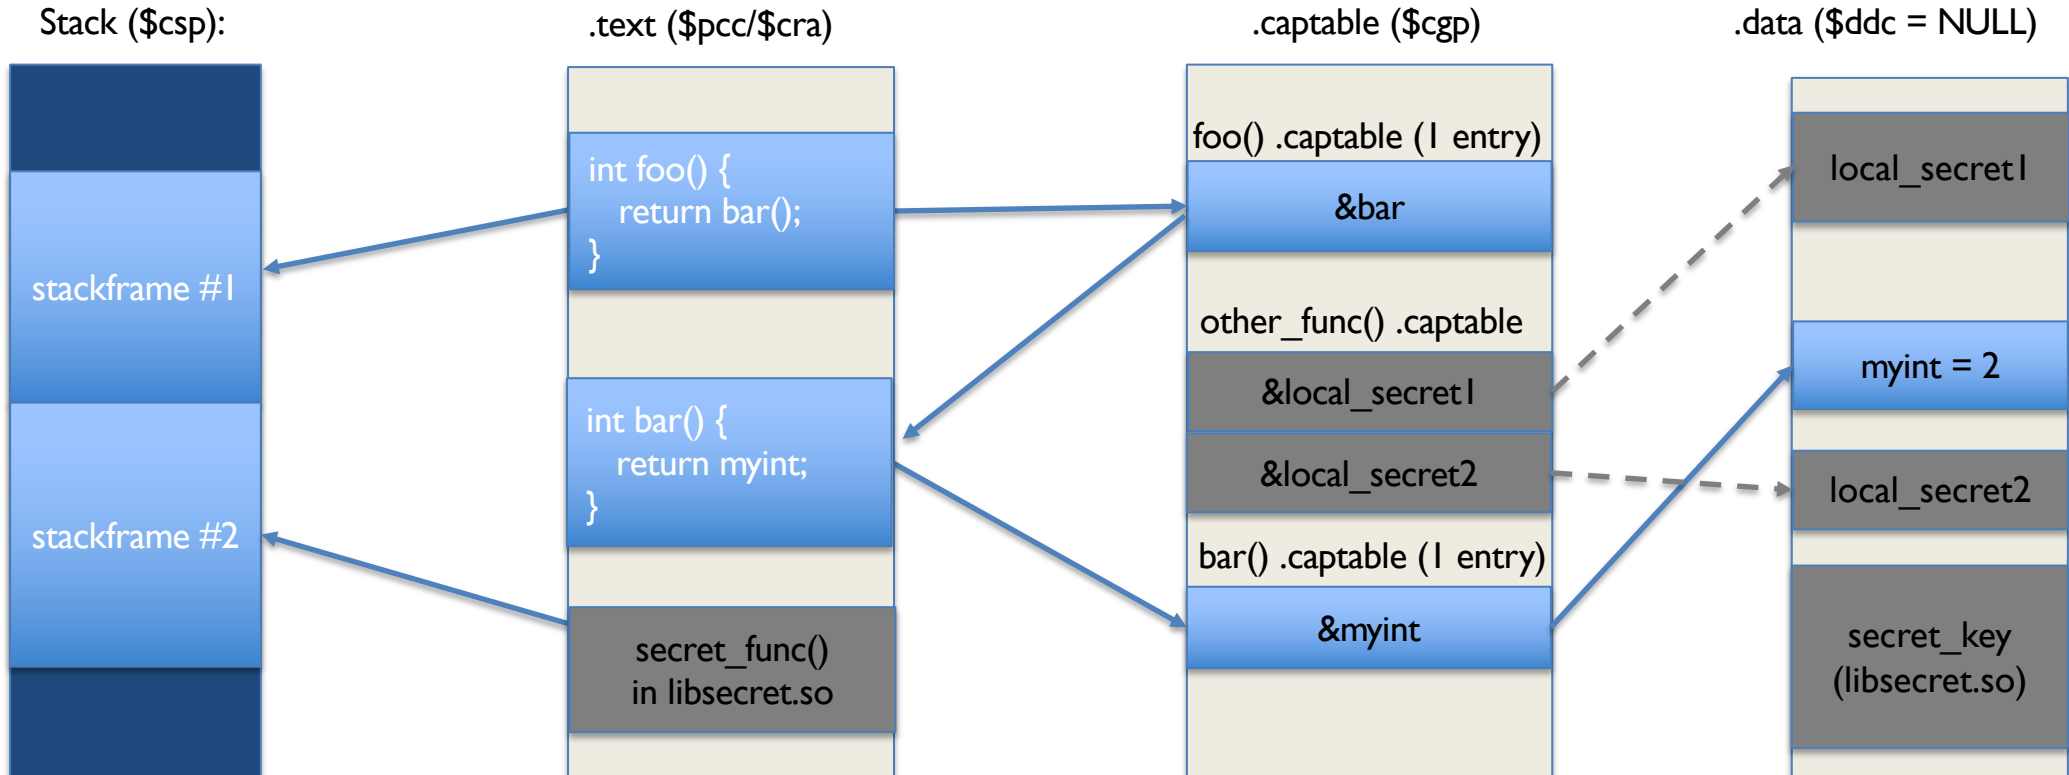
Stack ($csp):

stackframe #1

stackframe #2

.text ($pcc/$cra)

int foo() {
return bar();
}

int bar() {
return myint;
}

secret_func()
in libsecret.so

.captable ($cgp)

foo() .captable (1 entry)

&bar

other_func() .captable

&local_secret1

&local_secret2

bar() .captable (1 entry)

&myint

.data ($ddc = NULL)

local_secret1

myint = 2

local_secret2

secret_key
(libsecret.so)